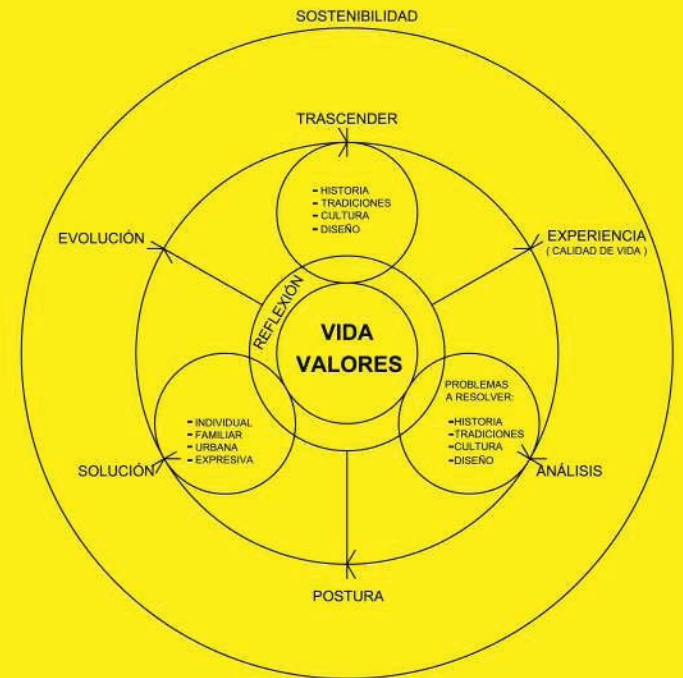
SOSTENIBILIDAD

TRASCENDER

- HISTORIA
- TRADICIONES
- CULTURA
- DISEÑO

EVOLUCIÓN

EXPERIENCIA
( CALIDAD DE VIDA )

REFLEXIÓN

VIDA
VALORES

PROBLEMAS
A RESOLVER:
-HISTORIA
-TRADICIONES
-CULTURA
-DISEÑO

- INDIVIDUAL
- FAMILIAR
- URBANA
- EXPRESIVA

SOLUCIÓN

ANÁLISIS

POSTURA